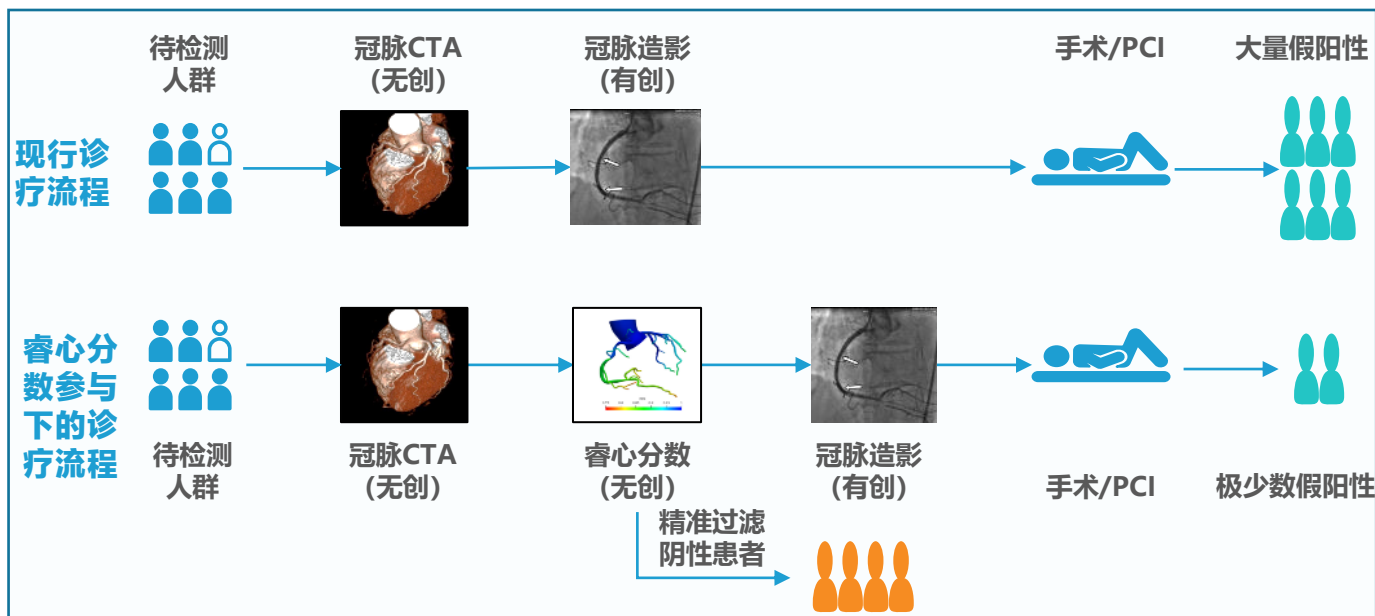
待检测人群

冠脉CTA（无创）

冠脉造影（有创）

手术/PCI

大量假阳性

现行诊疗流程

睿心分数参与下的诊疗流程

待检测人群

冠脉CTA（无创）

睿心分数（无创）

冠脉造影（有创）

手术/PCI

极少数假阳性

精准过滤阴性患者